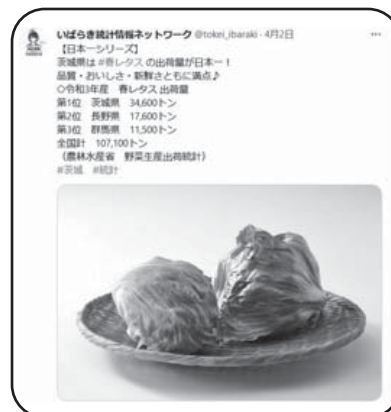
いばらき統計情報ネットワーク @tokei_ibaraki · 4月2日
…
【日本一シリーズ】
茨城県は #春レタス の出荷量が日本一！
品質・おいしさ・鮮鮮さともに満点♪
○令和3年産　春レタス 出荷量
第1位　茨城県　34,600トン
第2位　長野県　17,600トン
第3位　群馬県　11,500トン
全国計　107,100トン
（農林水産省　野菜生産出荷統計）
#茨城　#統計